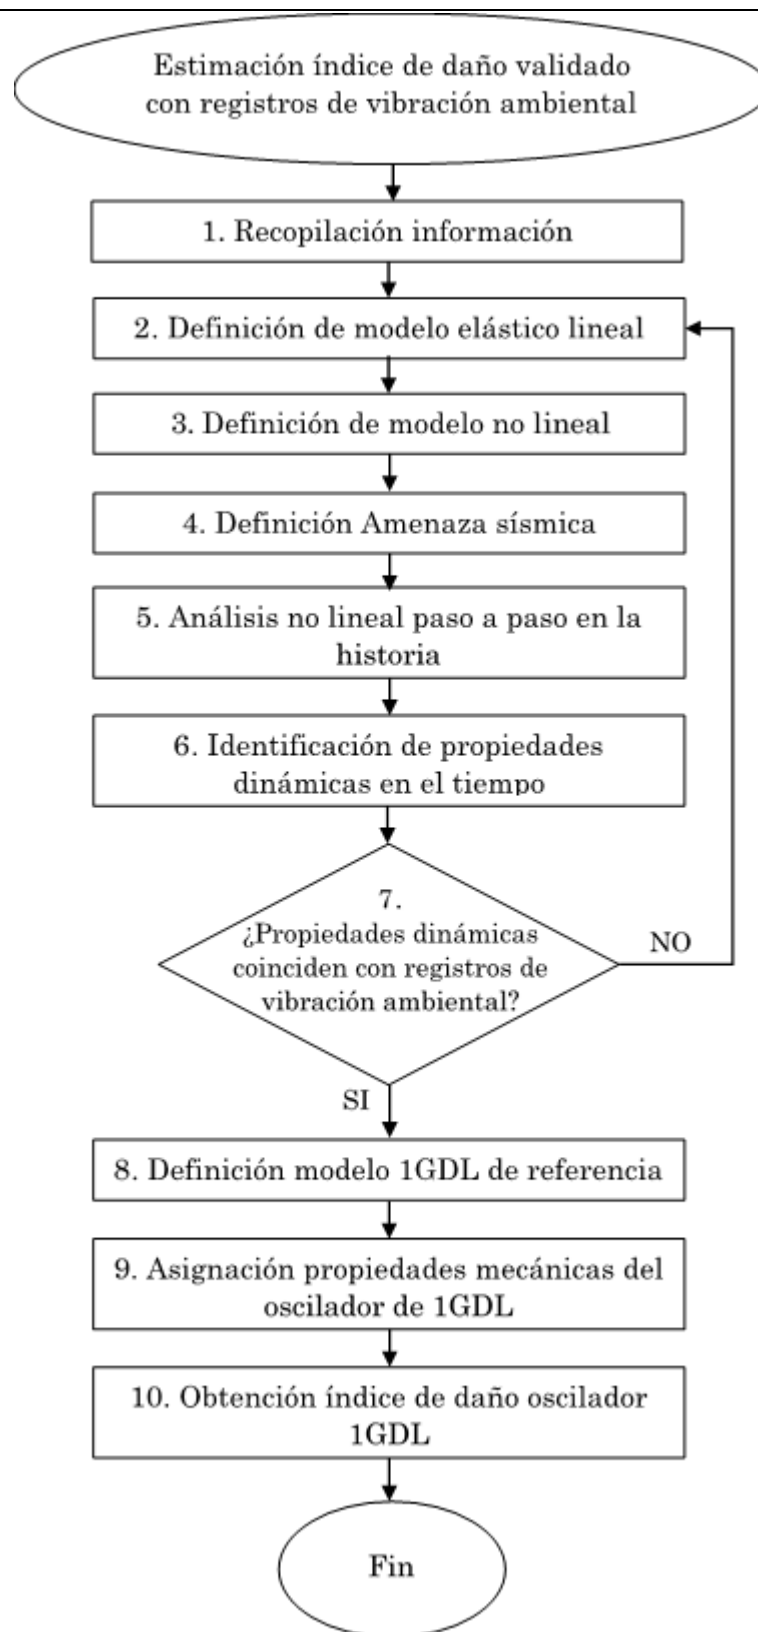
Estimación índice de daño validado con registros de vibración ambiental

1. Recopilación información

2. Definición de modelo elástico lineal

3. Definición de modelo no lineal

4. Definición Amenaza sísmica

5. Análisis no lineal paso a paso en la historia

6. Identificación de propiedades dinámicas en el tiempo

7. ¿Propiedades dinámicas coinciden con registros de vibración ambiental?

NO

SI

8. Definición modelo 1GDL de referencia

9. Asignación propiedades mecánicas del oscilador de 1GDL

10. Obtención índice de daño oscilador 1GDL

Fin